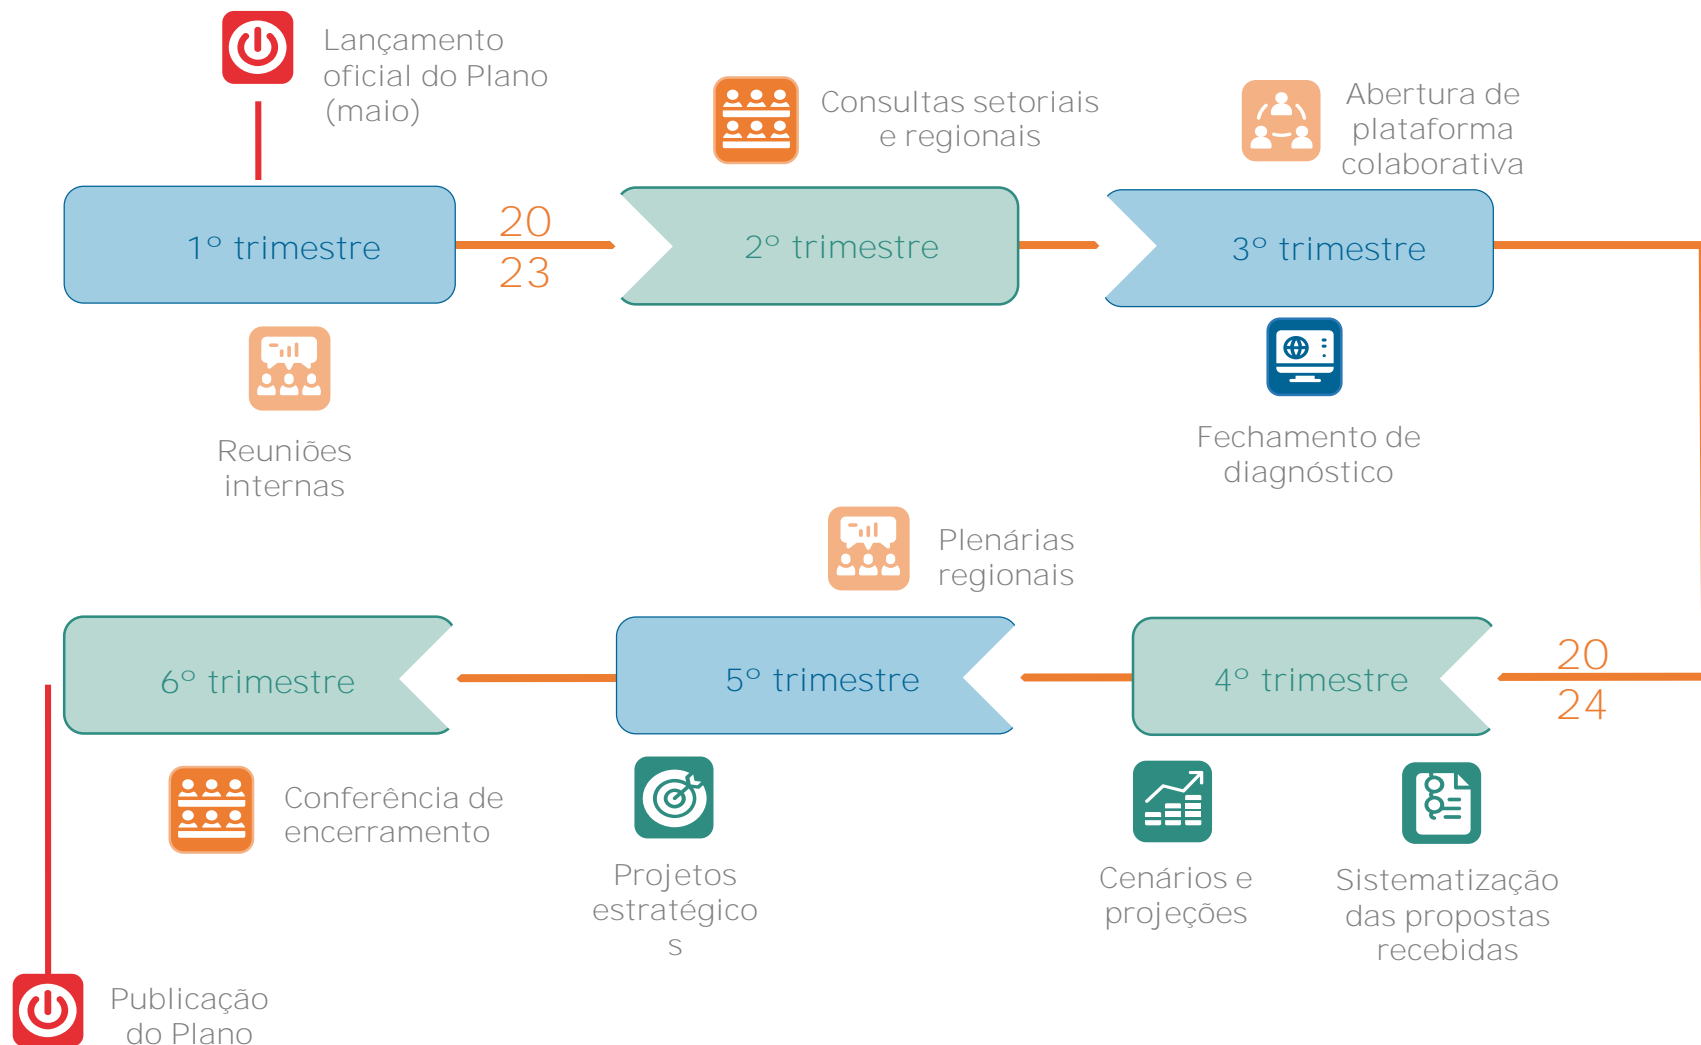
Lançamento oficial do Plano (maio)

Consultas setoriais e regionais

Abertura de plataforma colaborativa

1° trimestre

20
23

2° trimestre

3° trimestre

Reuniões internas

Fechamento de diagnóstico

Plenárias regionais

6° trimestre

5° trimestre

4° trimestre

20
24

Conferência de encerramento

Projetos estratégico s

Cenários e projeções

Sistematização das propostas recebidas

Publicação do Plano